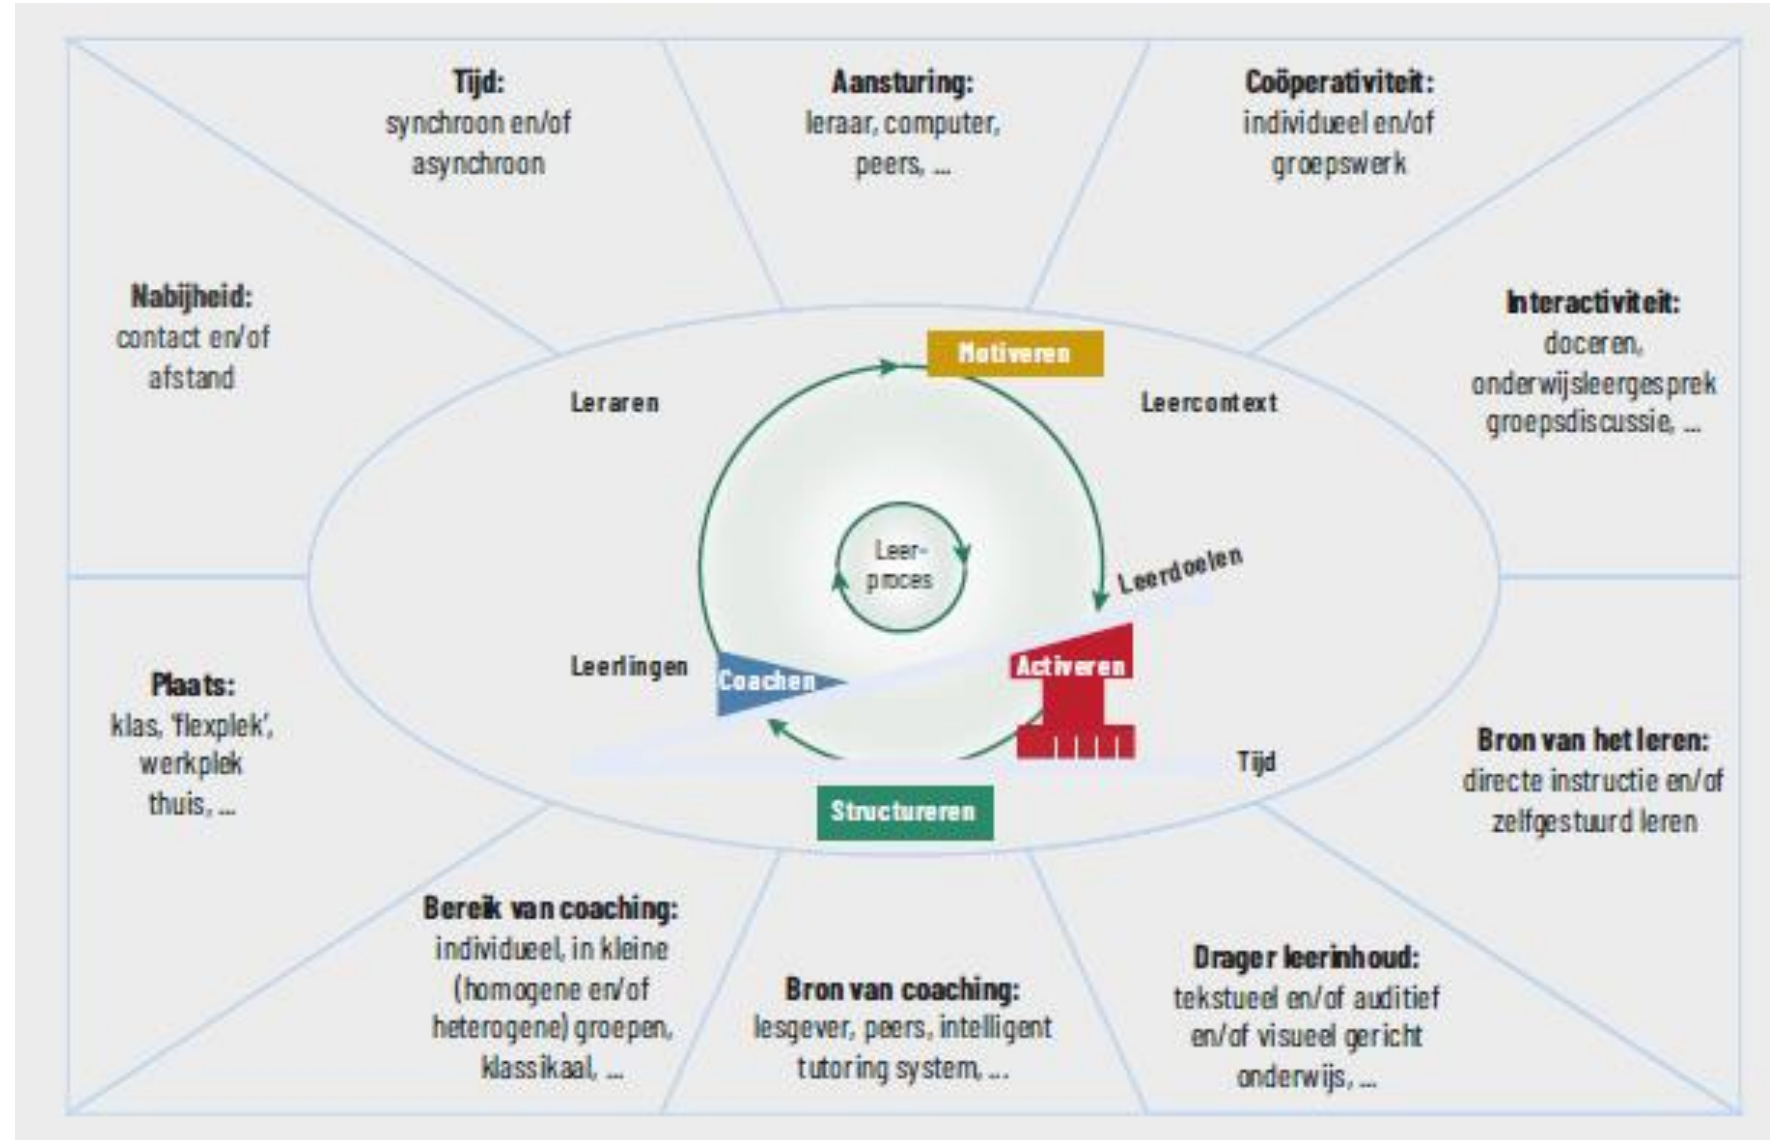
**Tijd:**
synchroon en/of asynchroon

**Aansturing:**
leraar, computer, peers, ...

**Coöperativiteit:**
individueel en/of groepswerk

**Nabijheid:**
contact en/of afstand

**Interactiviteit:**
doceren, onderwijsleergesprek groepsdiscussie, ...

Motiveren

Leraren

Leercontext

Leer-
proces

Leerdoelen

Leerlingen

Coachen

Activeren

Tijd

Structureren

**Plaats:**
klas, 'flexplek', werkplek thuis, ...

**Bron van het leren:**
directe instructie en/of zelfgestuurd leren

**Bereik van coaching:**
individueel, in kleine (homogene en/of heterogene) groepen, klassikaal, ...

**Bron van coaching:**
lesgever, peers, intelligent tutoring system, ...

**Drager leerinhoud:**
tekstueel en/of auditief en/of visueel gericht onderwijs, ...